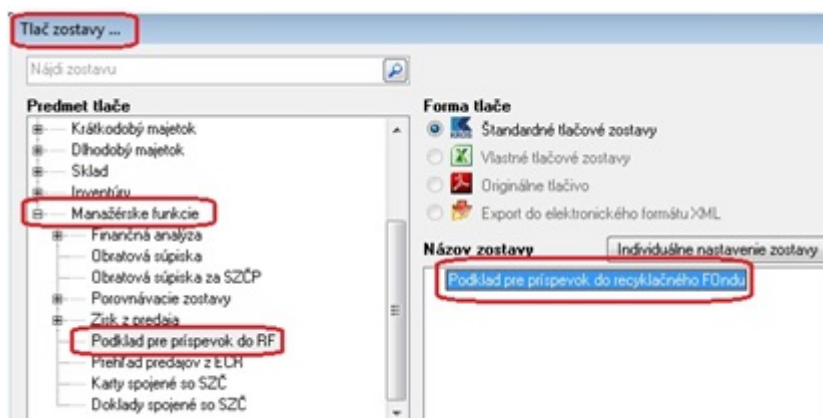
Tlač zostavy ...

Nájdi zostavu

Predmet tlače

Krátkodobý majetok
Dlhodobý majetok
Sklad
Inventúry
Manažérske funkcie
Finančná analýza
Obratová súpiska
Obratová súpiska za SZČP
Porovnávacie zostavy
Zisk z predaja
Podklad pre príspevok do RF
Prehľad predajov z ECR
Karty spojené so SZČ
Doklady spojené so SZČ

Forma tlače

Štandardné tlačové zostavy
Vlastné tlačové zostavy
Originálne tlačivo
Export do elektronického formátu XML

Názov zostavy

Individuálne nastavenie zostavy

Podklad pre príspevok do recyklačného FOndu